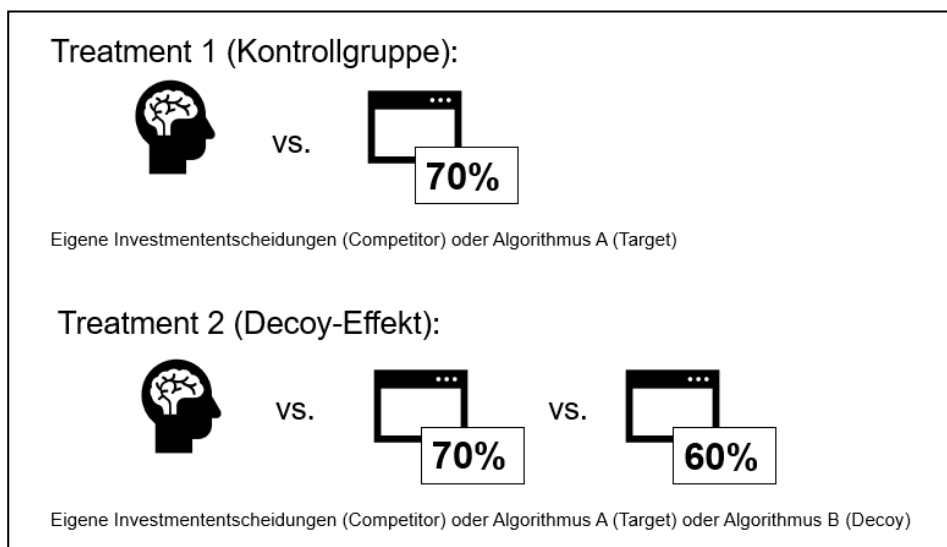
Treatment 1 (Kontrollgruppe):

vs.

70%

Eigene Investmententscheidungen (Competitor) oder Algorithmus A (Target)

Treatment 2 (Decoy-Effekt):

vs.

70%

vs.

60%

Eigene Investmententscheidungen (Competitor) oder Algorithmus A (Target) oder Algorithmus B (Decoy)